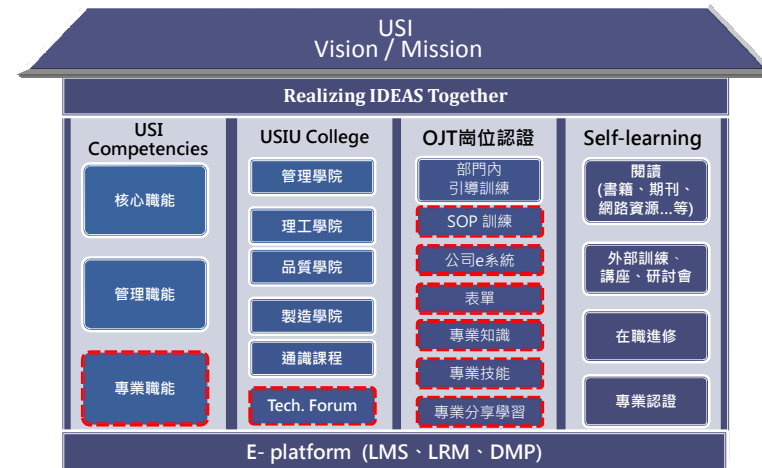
USI
Vision / Mission

Realizing IDEAS Together

USI Competencies

核心職能

管理職能

專業職能

USIU College

管理學院

理工學院

品質學院

製造學院

通識課程

Tech. Forum

OJT崗位認證

部門內引導訓練

SOP 訓練

公司e系統

表單

專業知識

專業技能

專業分享學習

Self-learning

閱讀
(書籍、期刊、網路資源...等)

外部訓練、講座、研討會

在職進修

專業認證

E- platform (LMS、LRM、DMP)